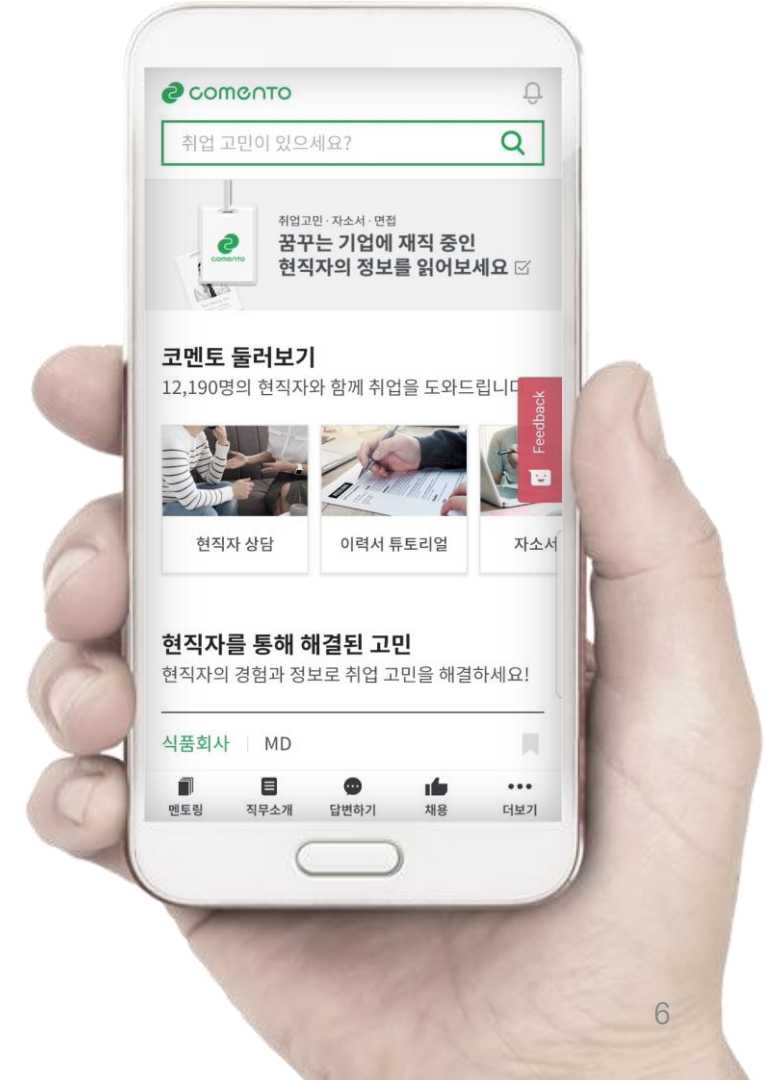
comento

취업 고민이 있으세요?

comento

취업고민 · 자소서 · 면접
꿈꾸는 기업에 재직 중인 현직자의 정보를 읽어보세요

코멘토 둘러보기
12,190명의 현직자와 함께 취업을 도와드립니다

Feedback

현직자 상담
이력서 튜토리얼
자소서

현직자를 통해 해결된 고민
현직자의 경험과 정보로 취업 고민을 해결하세요!

식품회사 | MD

멘토링
직무소개
답변하기
채용
더보기

6